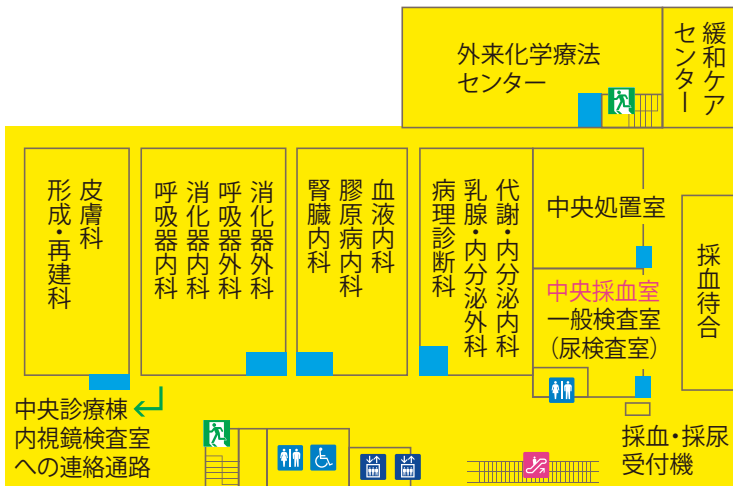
外来化学療法
センター

緩和ケアセンター

皮膚科
形成・再建科

消化器外科
呼吸器外科
消化器内科
呼吸器内科

血液内科
膠原病内科
腎臓内科

代謝・内分泌内科
乳腺・内分泌外科
病理診断科

中央処置室

中央採血室
一般検査室
(尿検査室)

採血待合

中央診療棟
内視鏡検査室
への連絡通路

採血・採尿
受付機